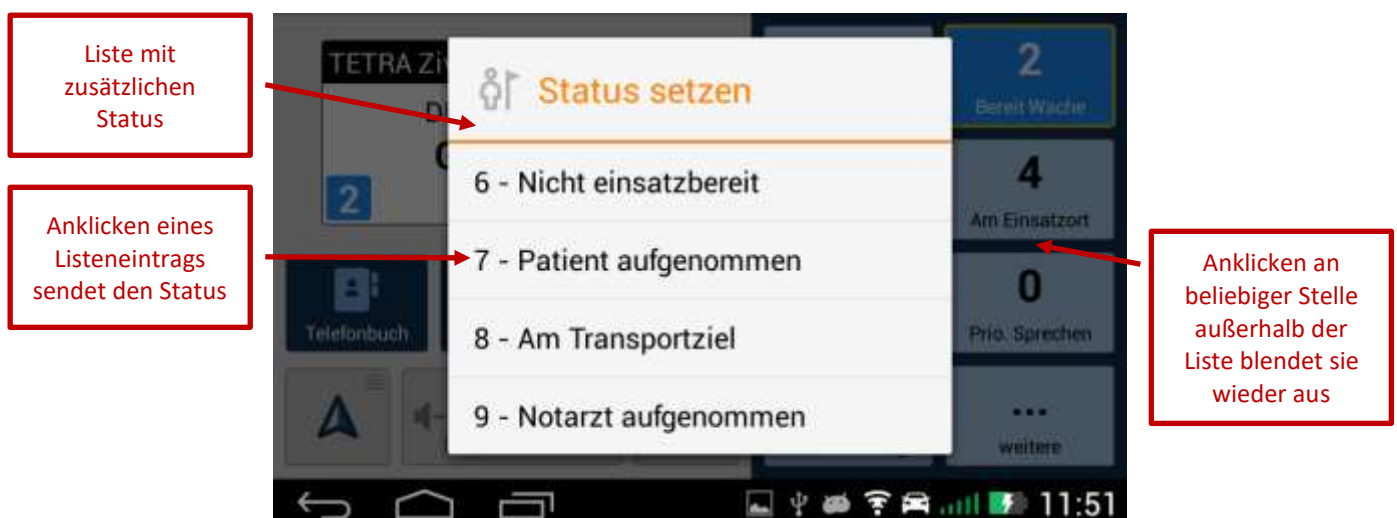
Liste mit zusätzlichen Status

Anklicken eines Listeneintrags sendet den Status

TETRA Zi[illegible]

2

Status setzen

6 - Nicht einsatzbereit

7 - Patient aufgenommen

8 - Am Transportziel

9 - Notarzt aufgenommen

Telefonbuch

2

Bereit Wache

4

Am Einsatzort

0

Prio. Sprechen

...

weitere

Anklicken an beliebiger Stelle außerhalb der Liste blendet sie wieder aus

11:51